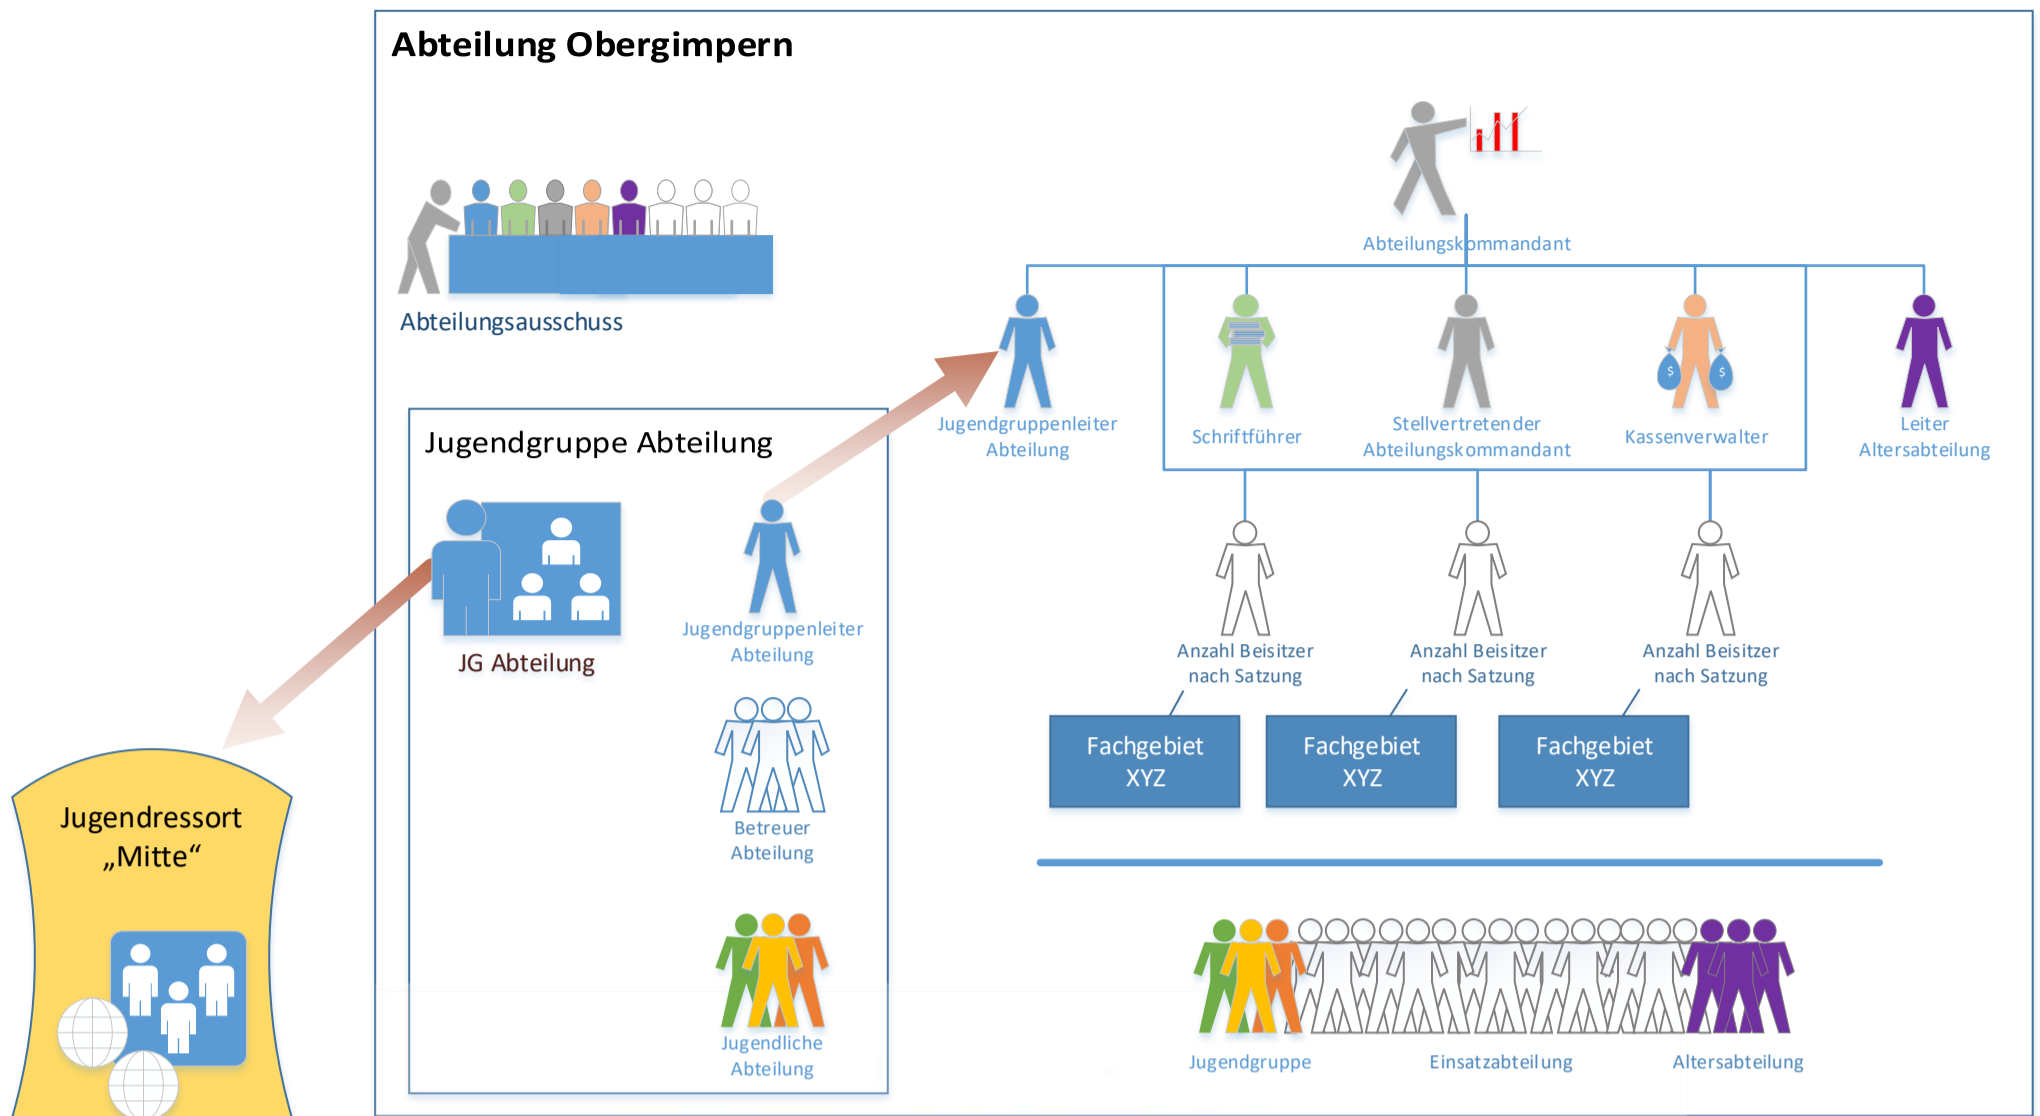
Abteilung Obergimpern

Abteilungsausschuss

Abteilungskommandant

Jugendgruppenleiter Abteilung

Schriftführer

Stellvertretender Abteilungskommandant

Kassenverwalter

Leiter Altersabteilung

Jugendgruppe Abteilung

JG Abteilung

Jugendgruppenleiter Abteilung

Betreuer Abteilung

Jugendliche Abteilung

Anzahl Beisitzer nach Satzung

Anzahl Beisitzer nach Satzung

Anzahl Beisitzer nach Satzung

Fachgebiet XYZ

Fachgebiet XYZ

Fachgebiet XYZ

Jugendgruppe

Einsatzabteilung

Altersabteilung

Jugendressort „Mitte“